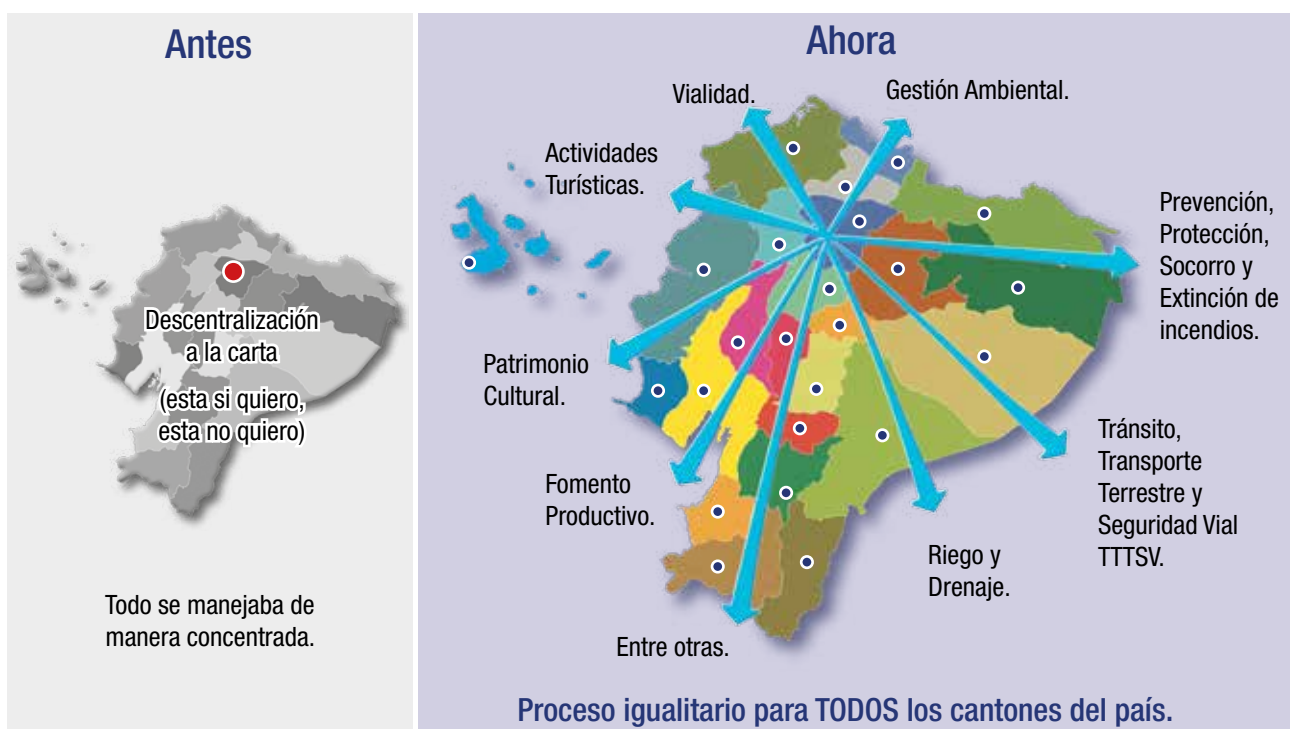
Antes

Descentralización a la carta

(esta si quiero, esta no quiero)

Todo se manejaba de manera concentrada.

Ahora

Vialidad.

Gestión Ambiental.

Actividades Turísticas.

Prevención, Protección, Socorro y Extinción de incendios.

Patrimonio Cultural.

Tránsito, Transporte Terrestre y Seguridad Vial TTTSV.

Fomento Productivo.

Riego y Drenaje.

Entre otras.

Proceso igualitario para TODOS los cantones del país.